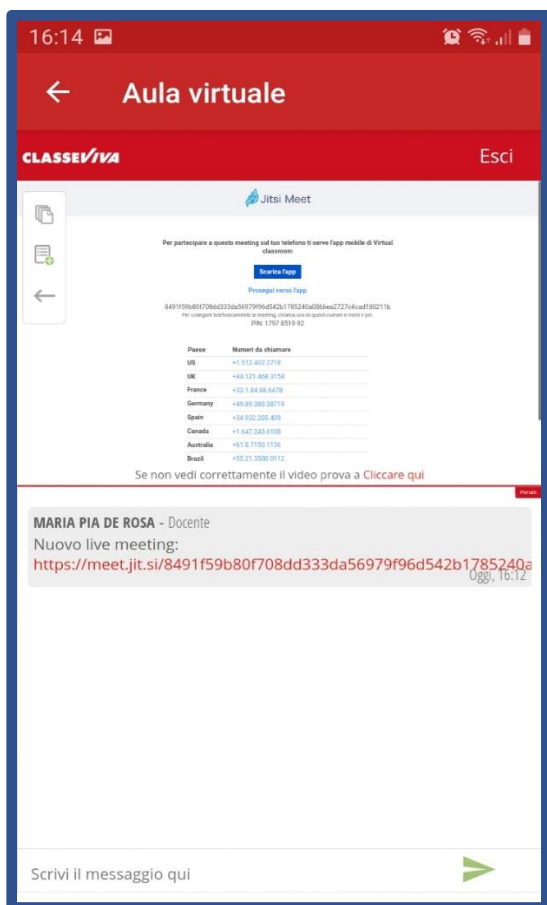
16:14

Aula virtuale

CLASSEVIVA

Esci

Jitsi Meet

Per partecipare a questo meeting sul tuo telefono ti serve l'app mobile di Virtual classroom

Scarica l'app

Prosegui verso l'app

8491f59b80f708dd333da56979f96d542b1785240a086bee2727c4cad180211b

Per collegarsi telefonicamente al meeting, chiama uno di questi numeri e inserisci il pin

PIN: 1797 8519 92

| Paese | Numeri da chiamare |
|---|---|
| US | +1.512.402.2718 |
| UK | +44.121.468.3154 |
| France | +33.1.84.88.6478 |
| Germany | +49.89.380.38719 |
| Spain | +34.932.205.409 |
| Canada | +1.647.243.6108 |
| Australia | +61.8.7150.1136 |
| Brazil | +55.21.3500.0112 |

Se non vedi correttamente il video prova a Cliccare qui

MARIA PIA DE ROSA - Docente
Nuovo live meeting:
https://meet.jit.si/8491f59b80f708dd333da56979f96d542b1785240a
Oggi, 16:12

Scrivi il messaggio qui